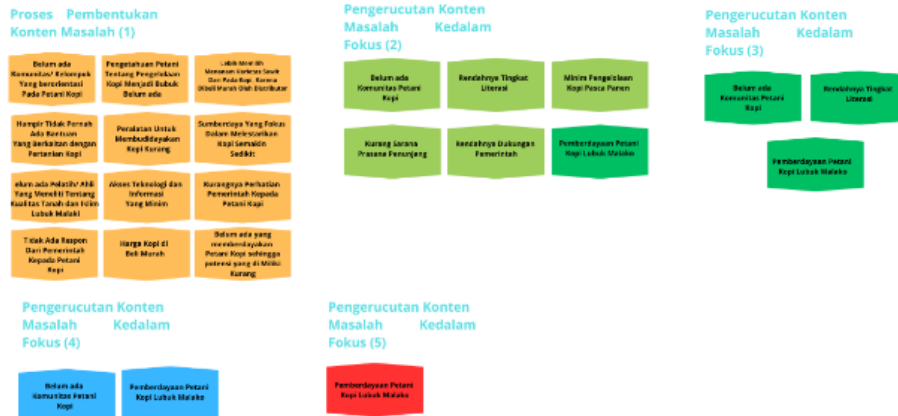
Proses Pembentukan Konten Masalah (1)

Belum ada Komunitas/ Kelompok Yang berorientasi Pada Petani Kopi

Pengetahuan Petani Tentang Pengolahan Kopi Menjadi Bubuk Belum ada

Lebih Memilih Menanam Varietas Sawit Dan Pada Kopi, Karena Dibeli Murah Oleh Distributor

Hampir Tidak Pernah Ada Bantuan Yang Berkaitan dengan Pertanian Kopi

Peralatan Untuk Membudidayakan Kopi Kurang

Sumberdaya Yang Fokus Dalam Melestarikan Kopi Semakin Sedikit

elum ada Polatis/ Ahli Yang Meneliti Tentang Kualitas Tanah dan Iklim Lubuk Malaki

Akses Teknologi dan Informasi Yang Minim

Kurangnya Perhatian Pemerintah Kepada Petani Kopi

Tidak Ada Respon Dari Pemerintah Kepada Petani Kopi

Harga Kopi di Beli Murah

Belum ada yang memberdayakan Petani Kopi sehingga potensi yang di Miliki Kurang

Pengerucutan Konten Masalah Kedalam Fokus (2)

Belum ada Komunitas Petani Kopi

Rendahnya Tingkat Literasi

Minim Pengolahan Kopi Pasca Panen

Kurang Sarana Prasana Penunjang

Rendahnya Dukungan Pemerintah

Pemberdayaan Petani Kopi Lubuk Malako

Pengerucutan Konten Masalah Kedalam Fokus (3)

Belum ada Komunitas Petani Kopi

Rendahnya Tingkat Literasi

Pemberdayaan Petani Kopi Lubuk Malako

Pengerucutan Konten Masalah Kedalam Fokus (4)

Belum ada Komunitas Petani Kopi

Pemberdayaan Petani Kopi Lubuk Malako

Pengerucutan Konten Masalah Kedalam Fokus (5)

Pemberdayaan Petani Kopi Lubuk Malako